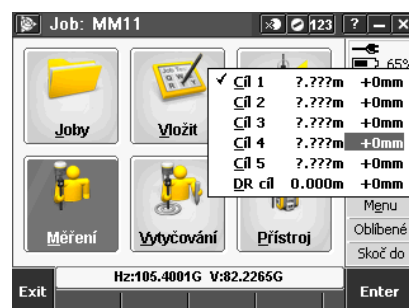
Job: MM11

123 ? – X

65%

Joby

Vložit

✓ Cíl 1 ?.???m +0mm
Cíl 2 ?.???m +0mm
Cíl 3 ?.???m +0mm
Cíl 4 ?.???m +0mm
Cíl 5 ?.???m +0mm
DR cíl 0.000m +0mm

Menu
Oblíbené
Skoč do

Měření

Vytyčování

Přístroj

Exit

Hz:105.4001G V:82.2265G

Enter